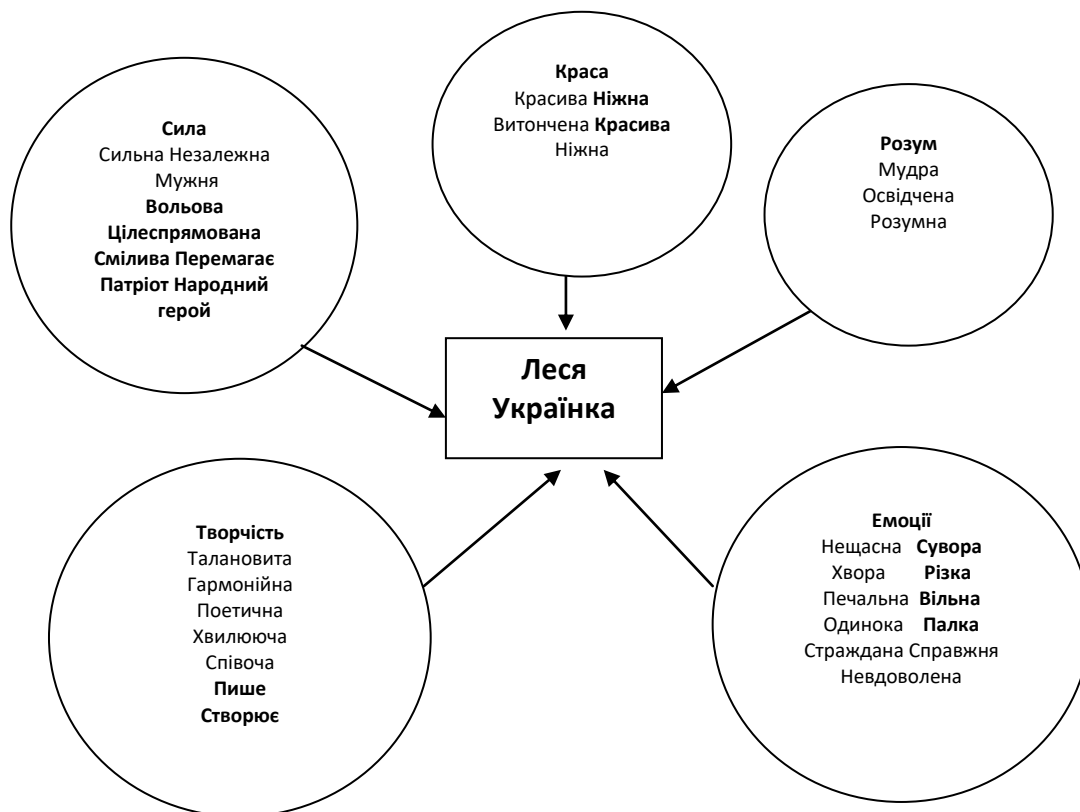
Сила
Сильна Незалежна
Мужня
Вольова
Цілеспрямована
Смілива Перемагає
Патріот Народний герой

Краса
Красива Ніжна
Витончена Красива
Ніжна

Розум
Мудра
Освідчена
Розумна

Леся Українка

Творчість
Талановита
Гармонійна
Поетична
Хвилююча
Співоча
Пише
Створює

Емоції
Нещасна Сувора
Хвора Різка
Печальна Вільна
Одинока Палка
Страждана Справжня
Невдоволена